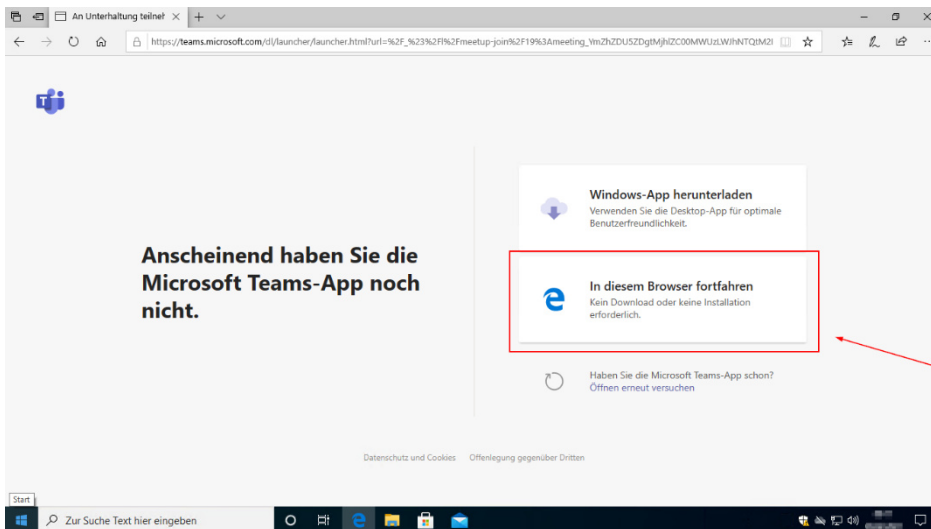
An Unterhaltung teilneh

https://teams.microsoft.com/dl/launcher/launcher.html?url=%2F_%23%2Fl%2Fmeetup-join%2F19%3Ameeting_YmZhZDU5ZDgtMjhlZC00MWUzLWJhNTQtM2I

Anscheinend haben Sie die Microsoft Teams-App noch nicht.

Windows-App herunterladen
Verwenden Sie die Desktop-App für optimale Benutzerfreundlichkeit.

In diesem Browser fortfahren
Kein Download oder keine Installation erforderlich.

Haben Sie die Microsoft Teams-App schon?
Öffnen erneut versuchen

Datenschutz und Cookies Offenlegung gegenüber Dritten

Start

Zur Suche Text hier eingeben